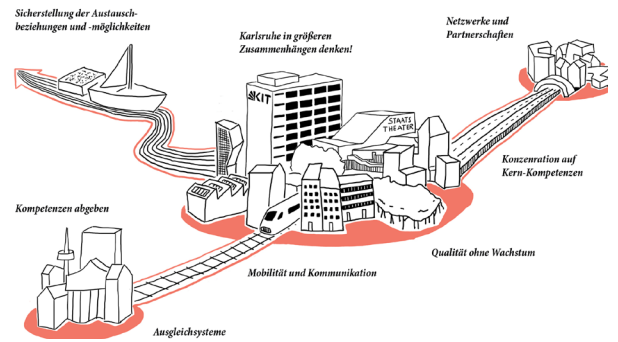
Sicherstellung der Austauschbeziehungen und -möglichkeiten

Karlsruhe in größeren Zusammenhängen denken!

Netzwerke und Partnerschaften

KIT

STAATS THEATER

Konzenration auf Kern-Kompetenzen

Kompetenzen abgeben

Qualität ohne Wachstum

Mobilität und Kommunikation

Ausgleichsysteme